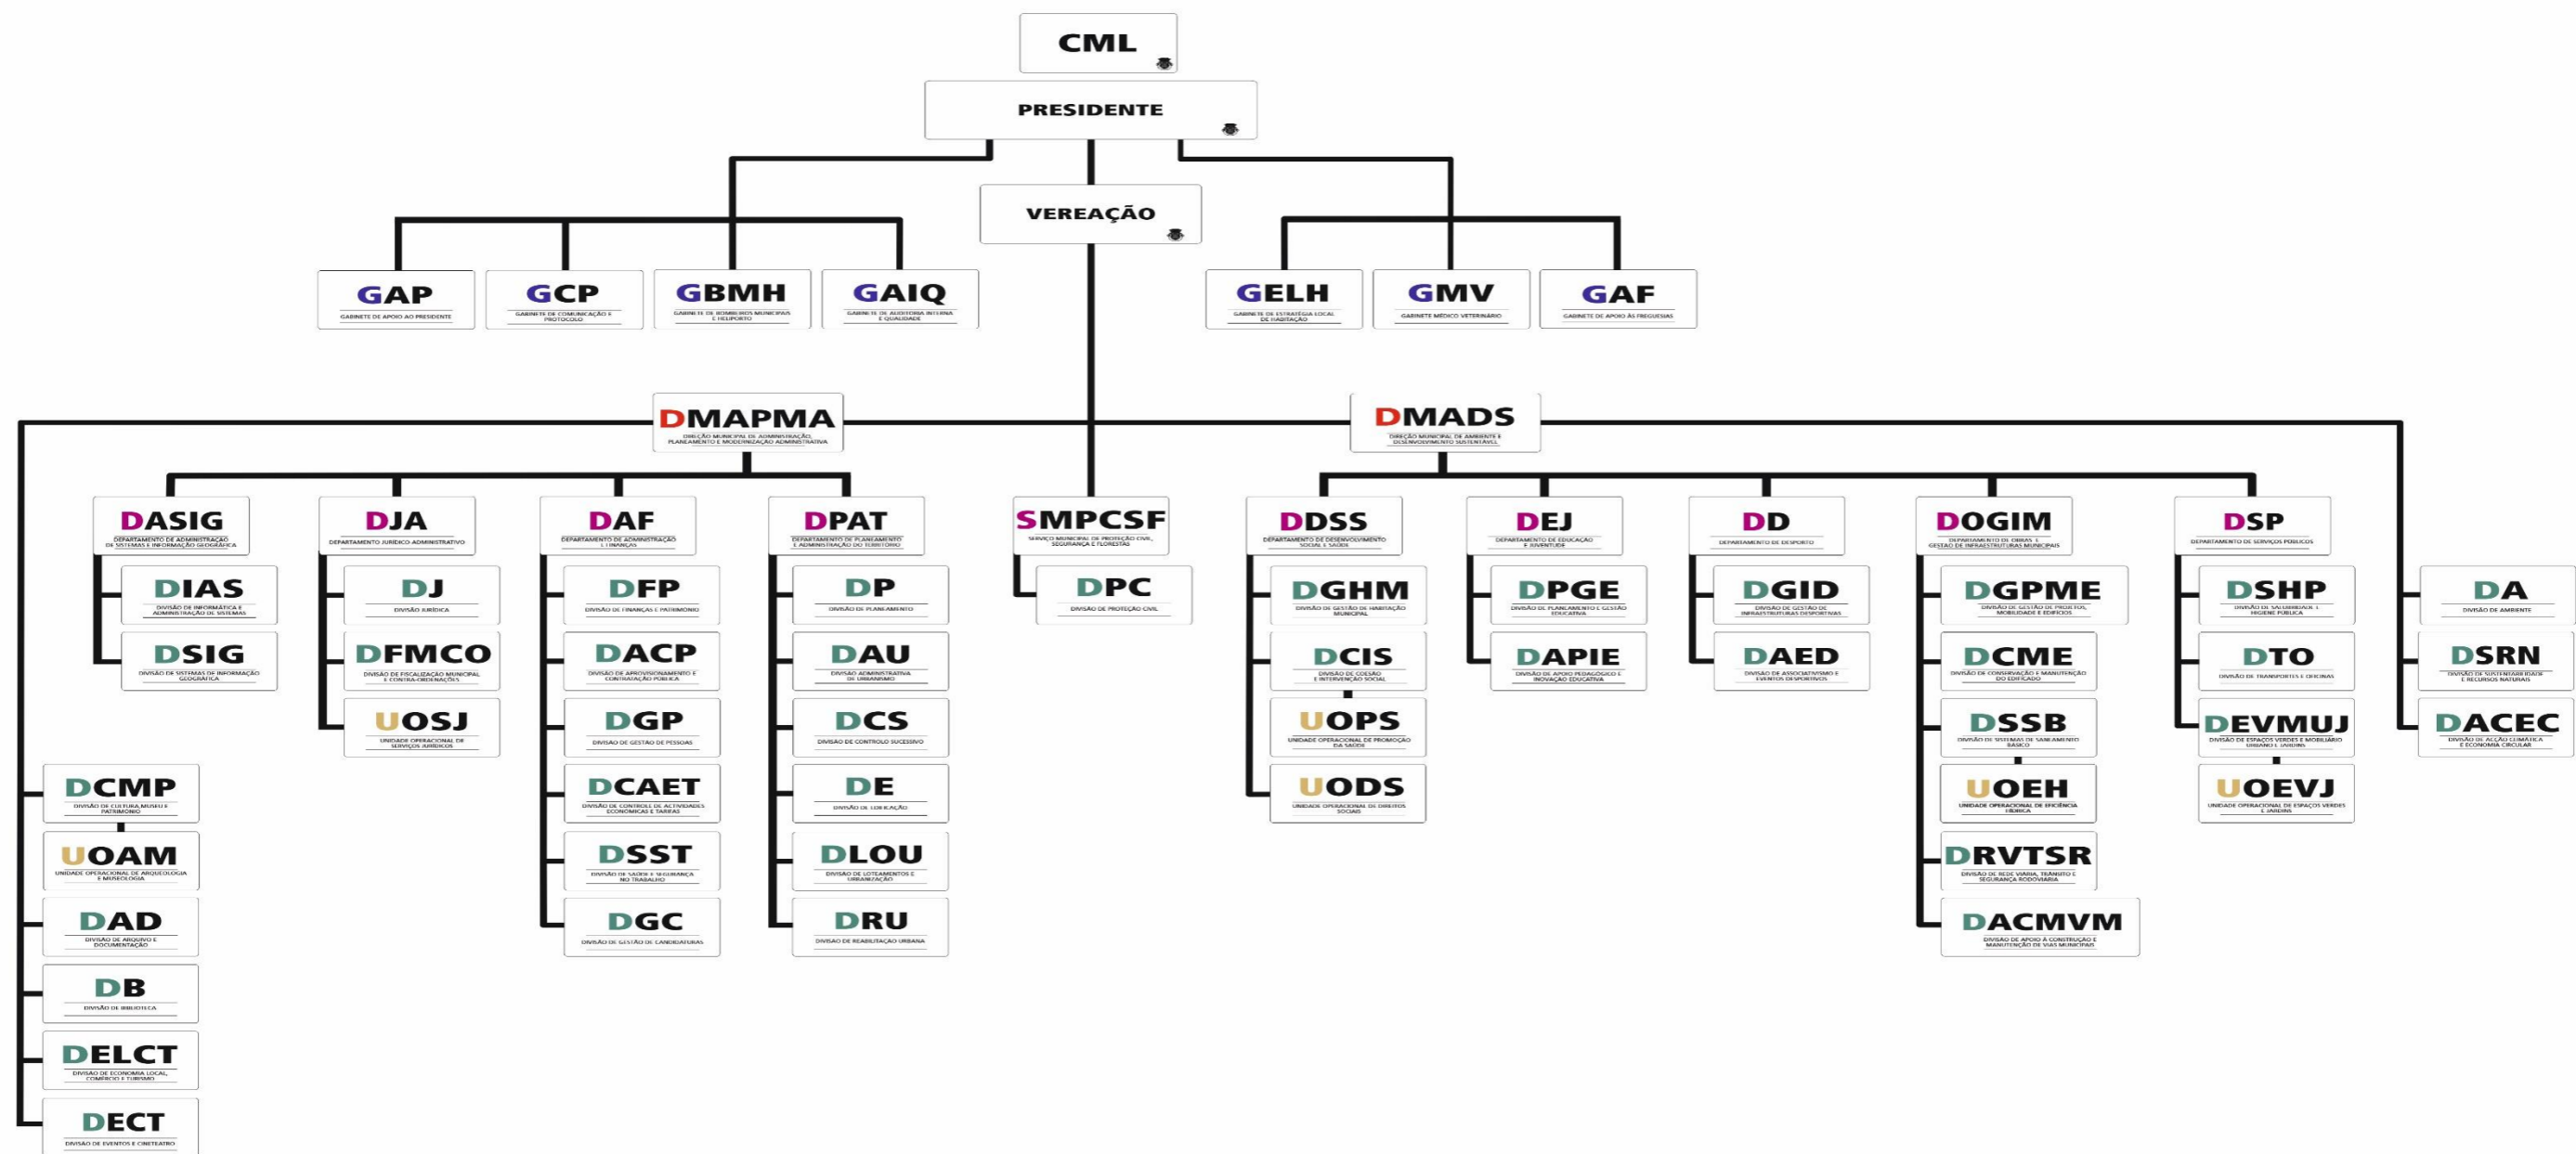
CML

PRESIDENTE

VEREAÇÃO

GAP
GABINETE DE APOIO AO PRESIDENTE

GCP
GABINETE DE COMUNICAÇÃO E PROTOCOLO

GBMH
GABINETE DE BOMBEIROS MUNICIPAIS E HELIPORTO

GAIQ
GABINETE DE AUDITORIA INTERNA E QUALIDADE

GELH
GABINETE DE ESTRATÉGIA LOCAL DE HABITAÇÃO

GMV
GABINETE MÉDICO VETERINÁRIO

GAF
GABINETE DE APOIO ÀS FREGUESIAS

DMAPMA
DIREÇÃO MUNICIPAL DE ADMINISTRAÇÃO, PLANEAMENTO E MODERNIZAÇÃO ADMINISTRATIVA

DMADS
DIREÇÃO MUNICIPAL DE AMBIENTE E DESENVOLVIMENTO SUSTENTÁVEL

DASIG
DEPARTAMENTO DE ADMINISTRAÇÃO DE SISTEMAS E INFORMAÇÃO GEOGRÁFICA

DIAS
DIVISÃO DE INFORMÁTICA E ADMINISTRAÇÃO DE SISTEMAS

DSIG
DIVISÃO DE SISTEMAS DE INFORMAÇÃO GEOGRÁFICA

DJA
DEPARTAMENTO JURÍDICO-ADMINISTRATIVO

DJ
DIVISÃO JURÍDICA

DFMCO
DIVISÃO DE FISCALIZAÇÃO MUNICIPAL E CONTRA-ORDENAÇÕES

UOSJ
UNIDADE OPERACIONAL DE SERVIÇOS JURÍDICOS

DAF
DEPARTAMENTO DE ADMINISTRAÇÃO E FINANÇAS

DFP
DIVISÃO DE FINANÇAS E PATRIMÓNIO

DACP
DIVISÃO DE APROVISIONAMENTO E CONTRATAÇÃO PÚBLICA

DGP
DIVISÃO DE GESTÃO DE PESSOAS

DCAET
DIVISÃO DE CONTROLE DE ACTIVIDADES ECONÓMICAS E TARIFAS

DSST
DIVISÃO DE SAÚDE E SEGURANÇA NO TRABALHO

DGC
DIVISÃO DE GESTÃO DE CANDIDATURAS

DPAT
DEPARTAMENTO DE PLANEAMENTO E ADMINISTRAÇÃO DO TERRITÓRIO

DP
DIVISÃO DE PLANEAMENTO

DAU
DIVISÃO ADMINISTRATIVA DE URBANISMO

DCS
DIVISÃO DE CONTROLO SUCESSIVO

DE
DIVISÃO DE EDIFICAÇÃO

DLOU
DIVISÃO DE LOTEAMENTOS E URBANIZAÇÃO

DRU
DIVISÃO DE REABILITAÇÃO URBANA

SMPCSF
SERVIÇO MUNICIPAL DE PROTEÇÃO CIVIL, SEGURANÇA E FLORESTAS

DPC
DIVISÃO DE PROTEÇÃO CIVIL

DDSS
DEPARTAMENTO DE DESENVOLVIMENTO SOCIAL E SAÚDE

DGHM
DIVISÃO DE GESTÃO DE HABITAÇÃO MUNICIPAL

DCIS
DIVISÃO DE COESÃO E INTERVENÇÃO SOCIAL

UOPS
UNIDADE OPERACIONAL DE PROMOÇÃO DA SAÚDE

UODS
UNIDADE OPERACIONAL DE DIREITOS SOCIAIS

DEJ
DEPARTAMENTO DE EDUCAÇÃO E JUVENTUDE

DPGE
DIVISÃO DE PLANEAMENTO E GESTÃO EDUCATIVA

DAPIE
DIVISÃO DE APOIO PEDAGÓGICO E INOVAÇÃO EDUCATIVA

DD
DEPARTAMENTO DE DESPORTO

DGID
DIVISÃO DE GESTÃO DE INFRAESTRUTURAS DESPORTIVAS

DAED
DIVISÃO DE ASSOCIATIVISMO E EVENTOS DESPORTIVOS

DOGIM
DEPARTAMENTO DE OBRAS E GESTÃO DE INFRAESTRUTURAS MUNICIPAIS

DGPME
DIVISÃO DE GESTÃO DE PROJETOS, MOBILIDADE E EDIFÍCIOS

DCME
DIVISÃO DE CONSERVAÇÃO E MANUTENÇÃO DO EDIFICADO

DSSB
DIVISÃO DE SISTEMAS DE SANEAMENTO BÁSICO

UOEH
UNIDADE OPERACIONAL DE EFICIÊNCIA HÍDRICA

DRVTSR
DIVISÃO DE REDE VIÁRIA, TRÂNSITO E SEGURANÇA RODOVIÁRIA

DACMVM
DIVISÃO DE APOIO À CONSTRUÇÃO E MANUTENÇÃO DE VIAS MUNICIPAIS

DSP
DEPARTAMENTO DE SERVIÇOS PÚBLICOS

DSHP
DIVISÃO DE SALUBRIDADE E HIGIENE PÚBLICA

DTO
DIVISÃO DE TRANSPORTES E OFICINAS

DEVMUJ
DIVISÃO DE ESPAÇOS VERDES E MOBILIÁRIO URBANO E JARDINS

UOEVJ
UNIDADE OPERACIONAL DE ESPAÇOS VERDES E JARDINS

DA
DIVISÃO DE AMBIENTE

DSRN
DIVISÃO DE SUSTENTABILIDADE E RECURSOS NATURAIS

DACEC
DIVISÃO DE ACÇÃO CLIMÁTICA E ECONOMIA CIRCULAR

DCMP
DIVISÃO DE CULTURA, MUSEU E PATRIMÓNIO

UOAM
UNIDADE OPERACIONAL DE ARQUEOLOGIA E MUSEOLOGIA

DAD
DIVISÃO DE ARQUIVO E DOCUMENTAÇÃO

DB
DIVISÃO DE BIBLIOTECA

DELCT
DIVISÃO DE ECONOMIA LOCAL, COMÉRCIO E TURISMO

DECT
DIVISÃO DE EVENTOS E CINETEATRO